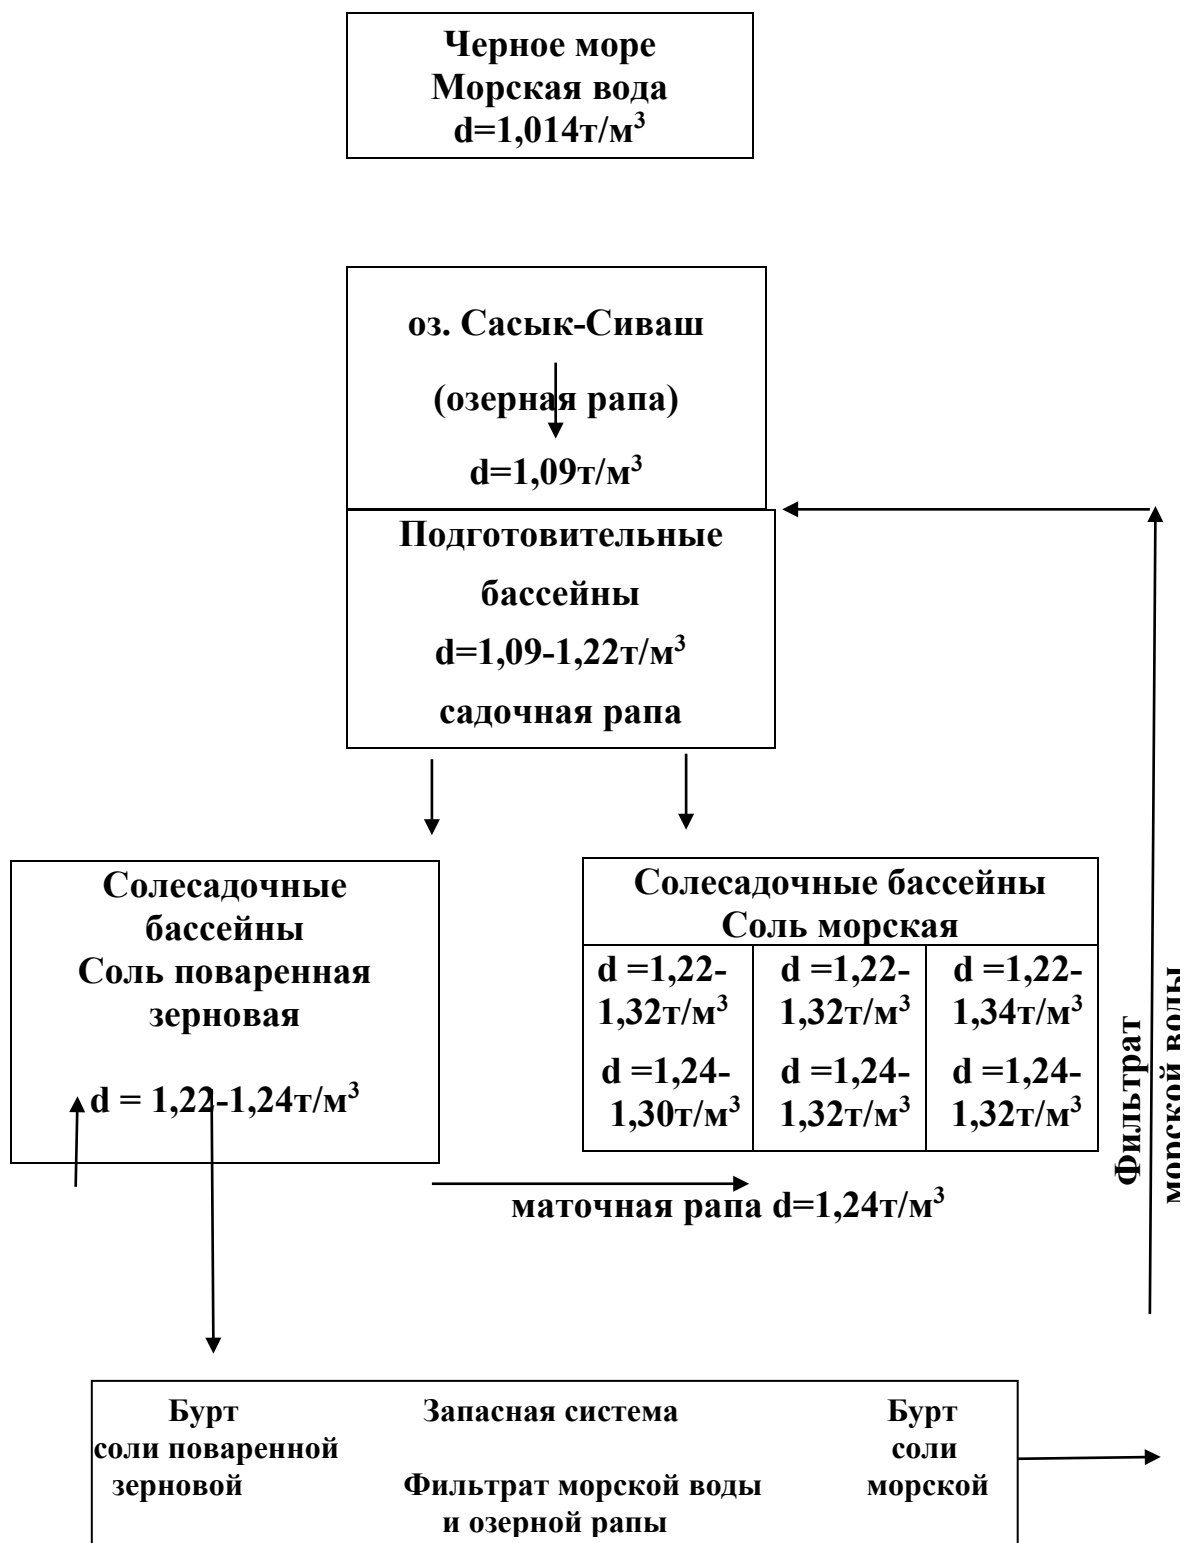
Черное море
Морская вода
$d=1,014т/м^3$

оз. Сасык-Сиваш
(озерная рапа)
$d=1,09т/м^3$

Подготовительные бассейны
$d=1,09-1,22т/м^3$
садочная рапа

Солесадочные бассейны
Соль поваренная зерновая
$d = 1,22-1,24т/м^3$

Солесадочные бассейны
Соль морская

| $d=1,22-1,32т/м^3$ | $d=1,22-1,32т/м^3$ | $d=1,22-1,34т/м^3$ |
|---|---|---|
| $d=1,24-1,30т/м^3$ | $d=1,24-1,32т/м^3$ | $d=1,24-1,32т/м^3$ |

маточная рапа $d=1,24т/м^3$

Фильтрат морской воды

Бурт соли поваренной зерновой

Запасная система

Фильтрат морской воды и озерной рапы

Бурт соли морской